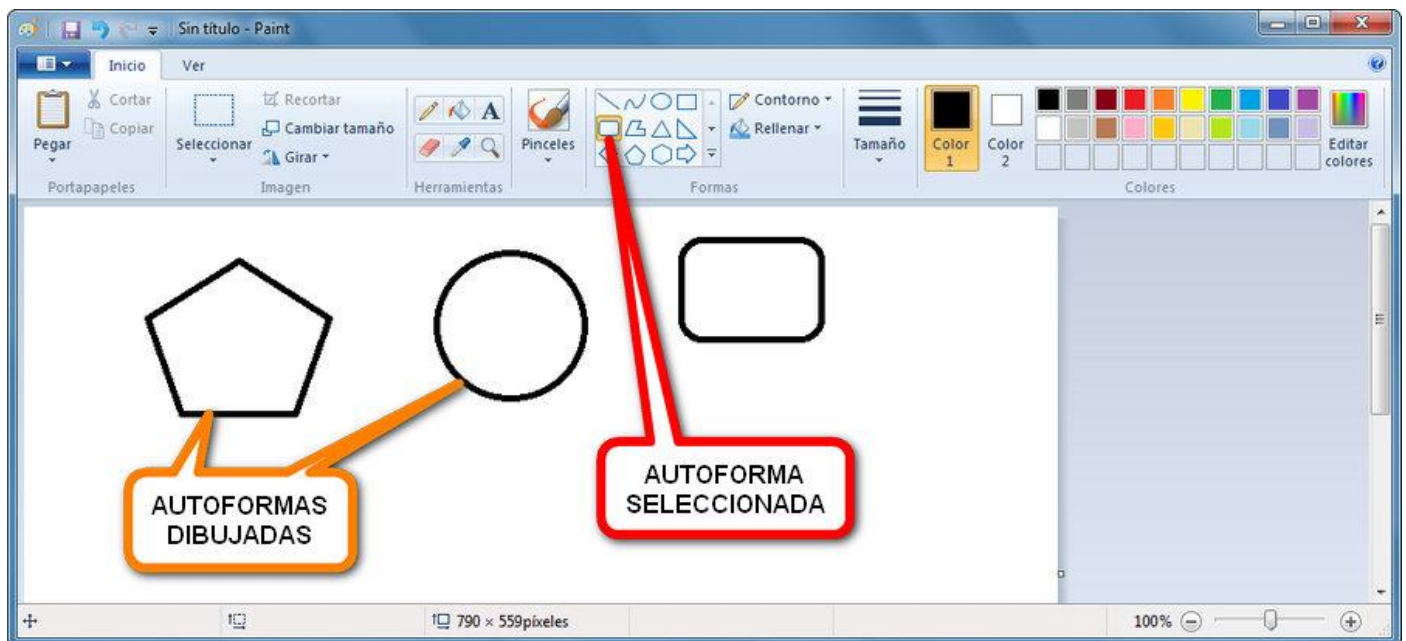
Sin título - Paint

Inicio
Ver

Cortar
Copiar
Pegar
Portapapeles
Seleccionar
Recortar
Cambiar tamaño
Girar
Imagen
A
Herramientas
Pinceles
Contorno
Rellenar
Formas
Tamaño
Color 1
Color 2
Editar colores
Colores

AUTOFORMAS DIBUJADAS

AUTOFORMA SELECCIONADA

790 × 559píxeles
100%